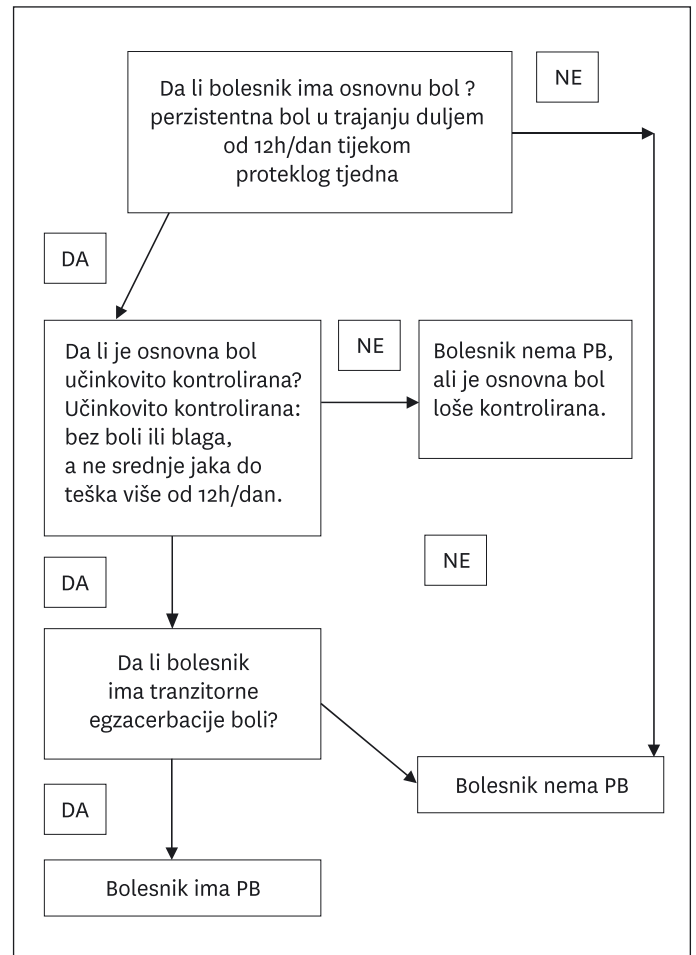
Da li bolesnik ima osnovnu bol ? perzistentna bol u trajanju duljem od 12h/dan tijekom proteklog tjedna

NE

DA

Da li je osnovna bol učinkovito kontrolirana? Učinkovito kontrolirana: bez boli ili blaga, a ne srednje jaka do teška više od 12h/dan.

NE

Bolesnik nema PB, ali je osnovna bol loše kontrolirana.

NE

DA

Da li bolesnik ima tranzitorne egzacerbacije boli?

Bolesnik nema PB

DA

Bolesnik ima PB